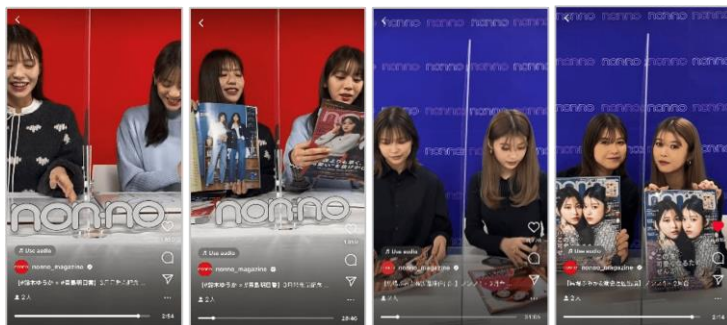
non-no

♫ Use audio

non-no_magazine

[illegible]

2人

2:54

non-no

♫ Use audio

non-no_magazine

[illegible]

2人

20:40

non-no non-no non-no

♫ Use audio

non-no_magazine

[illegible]

2人

non-no non-no non-no

♫ Use audio

non-no_magazine

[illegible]

2人